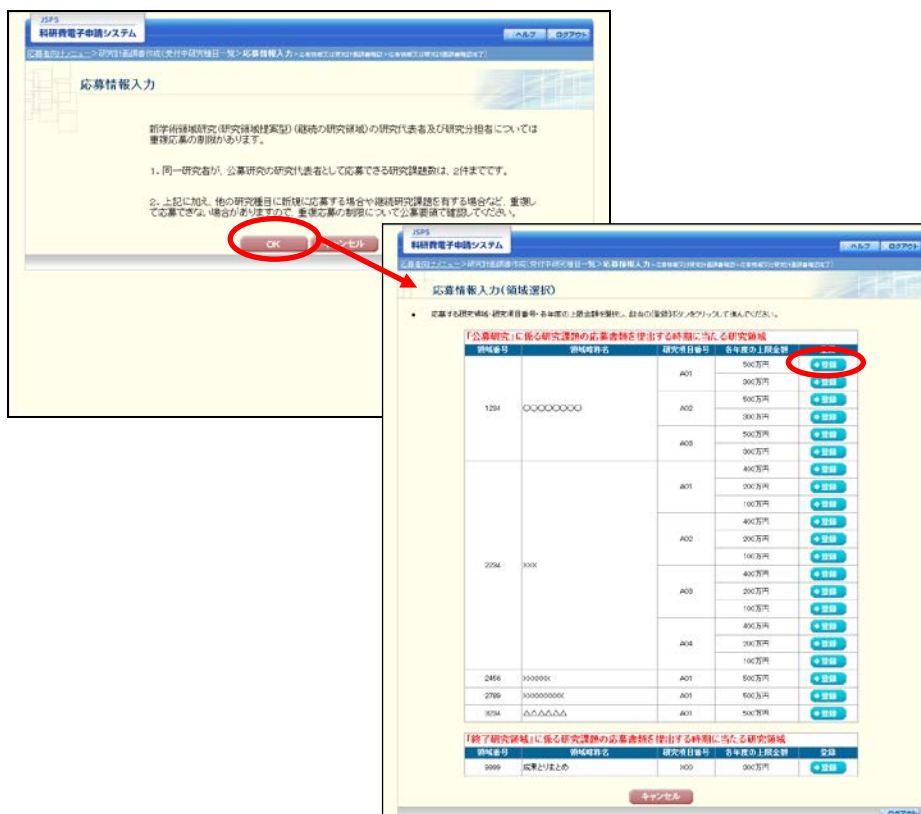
JSPS
科研費電子申請システム

ヘルプ　ログアウト

応募者向けメニュー > 研究計画調書作成(受付中研究種目一覧) > 応募情報入力 > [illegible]

応募情報入力

新学術領域研究(研究領域提案型)(継続の研究領域)の研究代表者及び研究分担者については重複応募の制限があります。

1．同一研究者が、公募研究の研究代表者として応募できる研究課題数は、2件までです。

2．上記に加え、他の研究種目に新規に応募する場合や継続研究課題を有する場合など、重複して応募できない場合がありますので、重複応募の制限について公募要領で確認してください。

OK　キャンセル

JSPS
科研費電子申請システム

ヘルプ　ログアウト

応募者向けメニュー > 研究計画調書作成(受付中研究種目一覧) > 応募情報入力 > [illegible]

応募情報入力(領域選択)

応募する研究領域・研究項目番号・各年度の上限金額を確認し、該当の[登録]ボタンをクリックして進んでください。

「公募研究」に係る研究課題の応募書類を提出する時期に当たる研究領域

| 領域番号 | 領域略称名 | 研究項目番号 | 各年度の上限金額 | 登録 |
|---|---|---|---|---|
| 1234 | ○○○○○○○○ | A01 | 500万円 | 登録 |
| | | | 300万円 | 登録 |
| | | A02 | 500万円 | 登録 |
| | | | 300万円 | 登録 |
| | | A03 | 500万円 | 登録 |
| | | | 300万円 | 登録 |
| 2234 | xxxx | A01 | 400万円 | 登録 |
| | | | 200万円 | 登録 |
| | | | 100万円 | 登録 |
| | | A02 | 400万円 | 登録 |
| | | | 200万円 | 登録 |
| | | | 100万円 | 登録 |
| | | A03 | 400万円 | 登録 |
| | | | 200万円 | 登録 |
| | | | 100万円 | 登録 |
| | | A04 | 400万円 | 登録 |
| | | | 200万円 | 登録 |
| | | | 100万円 | 登録 |
| 2456 | xxxxxxx | A01 | 500万円 | 登録 |
| 2789 | xxxxxxxxxx | A01 | 500万円 | 登録 |
| 3234 | △△△△△△ | A01 | 500万円 | 登録 |

「終了研究領域」に係る研究課題の応募書類を提出する時期に当たる研究領域

| 領域番号 | 領域略称名 | 研究項目番号 | 各年度の上限金額 | 登録 |
|---|---|---|---|---|
| 9999 | 成果とりまとめ | X00 | 300万円 | 登録 |

キャンセル